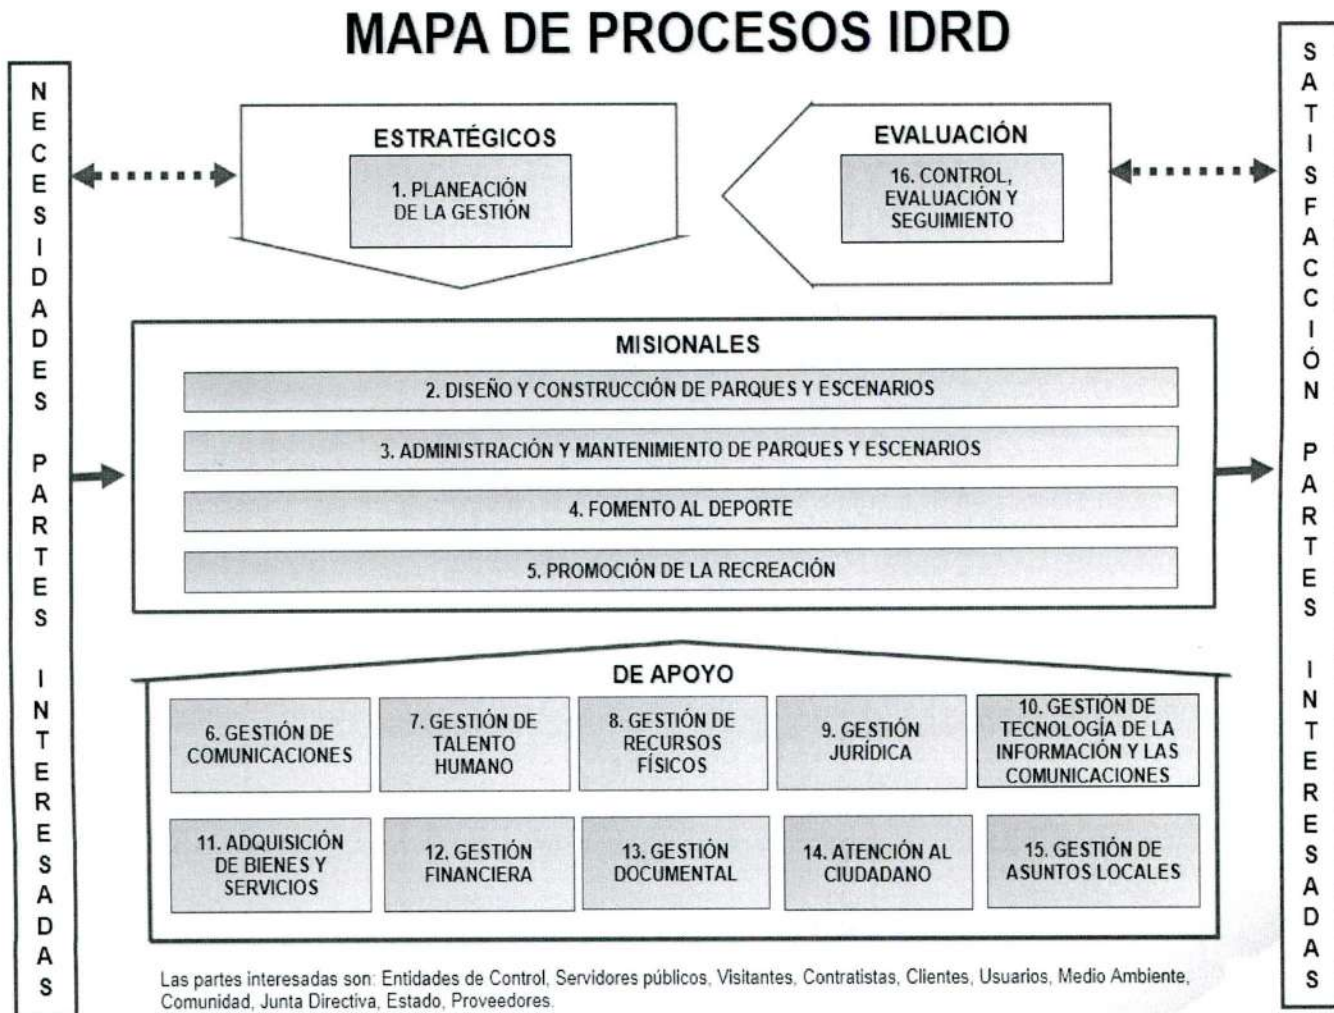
MAPA DE PROCESOS IDRD

NECESIDADES PARTES INTERESADAS

ESTRATÉGICOS

1. PLANEACIÓN DE LA GESTIÓN

EVALUACIÓN

16. CONTROL, EVALUACIÓN Y SEGUIMIENTO

SATISFACCIÓN PARTES INTERESADAS

MISIONALES

2. DISEÑO Y CONSTRUCCIÓN DE PARQUES Y ESCENARIOS

3. ADMINISTRACIÓN Y MANTENIMIENTO DE PARQUES Y ESCENARIOS

4. FOMENTO AL DEPORTE

5. PROMOCIÓN DE LA RECREACIÓN

DE APOYO

6. GESTIÓN DE COMUNICACIONES

7. GESTIÓN DE TALENTO HUMANO

8. GESTIÓN DE RECURSOS FÍSICOS

9. GESTIÓN JURÍDICA

10. GESTIÓN DE TECNOLOGÍA DE LA INFORMACIÓN Y LAS COMUNICACIONES

11. ADQUISICIÓN DE BIENES Y SERVICIOS

12. GESTIÓN FINANCIERA

13. GESTIÓN DOCUMENTAL

14. ATENCIÓN AL CIUDADANO

15. GESTIÓN DE ASUNTOS LOCALES

Las partes interesadas son: Entidades de Control, Servidores públicos, Visitantes, Contratistas, Clientes, Usuarios, Medio Ambiente, Comunidad, Junta Directiva, Estado, Proveedores.